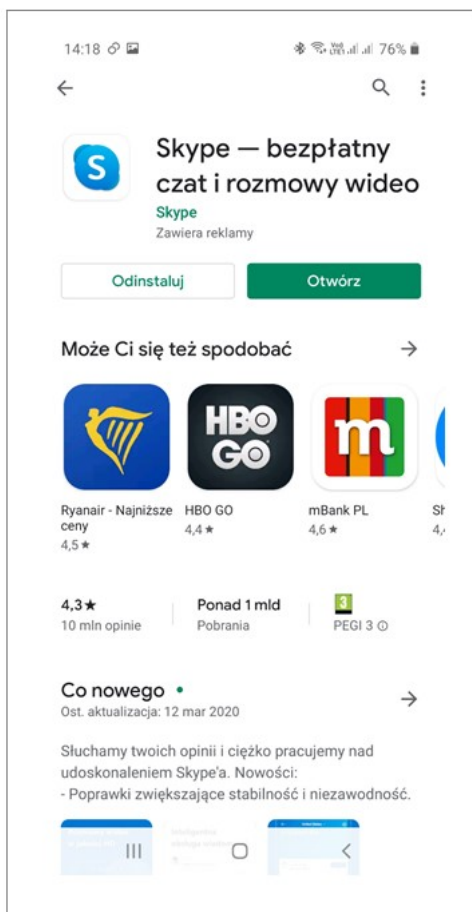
14:18 76%

Skype — bezpłatny czat i rozmowy wideo
Skype
Zawiera reklamy

Odinstaluj
Otwórz

Może Ci się też spodobać →

Ryanair - Najniższe ceny
4,5 ★

HBO GO
4,4 ★

mBank PL
4,6 ★

Sł
4,

4,3 ★
10 mln opinie

Ponad 1 mld
Pobrania

3
PEGI 3

Co nowego •
Ost. aktualizacja: 12 mar 2020
→

Słuchamy twoich opinii i ciężko pracujemy nad udoskonaleniem Skype'a. Nowości:
- Poprawki zwiększające stabilność i niezawodność.